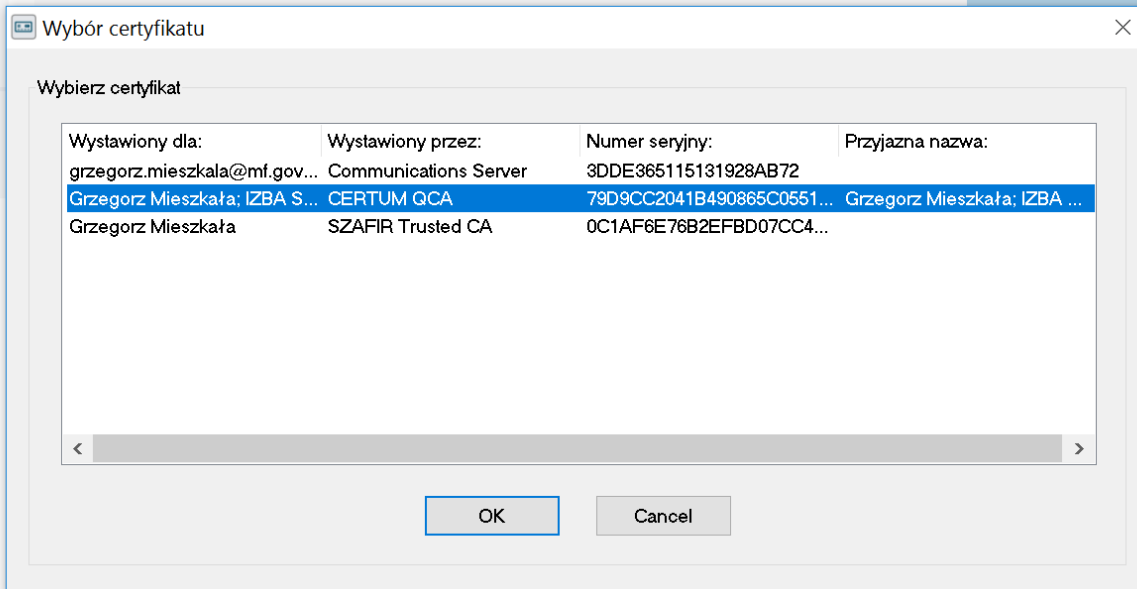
Wybór certyfikatu

Wybierz certyfikat

| Wystawiony dla: | Wystawiony przez: | Numer seryjny: | Przyjazna nazwa: |
|---|---|---|---|
| grzegorz.mieszkala@mf.gov... | Communications Server | 3DDE365115131928AB72 | |
| Grzegorz Mieszkała; IZBA S... | CERTUM QCA | 79D9CC2041B490865C0551... | Grzegorz Mieszkała; IZBA ... |
| Grzegorz Mieszkała | SZAFIR Trusted CA | 0C1AF6E76B2EFBD07CC4... | |

OK

Cancel